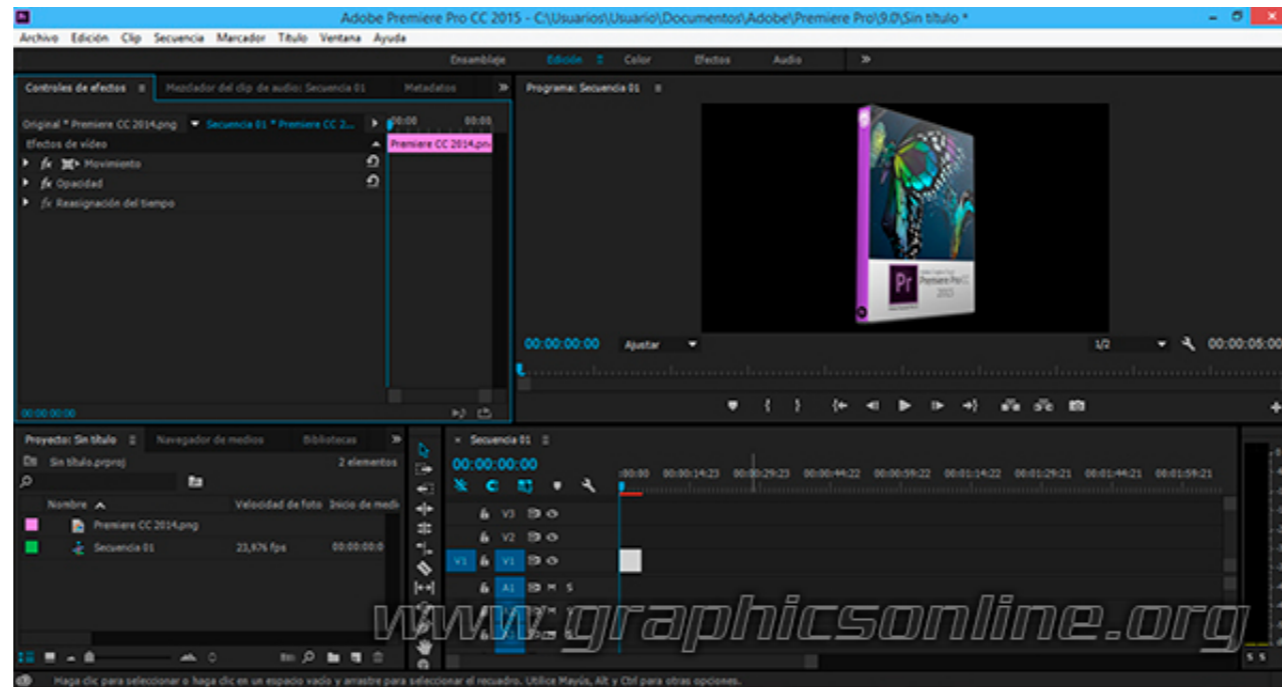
Adobe Premiere Pro CC 2015 - C:\Usuarios\Usuario\Documentos\Adobe\Premiere Pro\9.0\Sin título *

Archivo Edición Clip Secuencia Marcador Título Ventana Ayuda

Ensamblaje Edición Color Efectos Audio

Controles de efectos Mezclador del clip de audio: Secuencia 01 Metadatos

Original * Premiere CC 2014.png Secuencia 01 * Premiere CC 2... 00:00 00:00

Premiere CC 2014.png

Efectos de vídeo

fx Movimiento

fx Opacidad

fx Reasignación del tiempo

00:00:00:00

Programa: Secuencia 01

Pr

Premiere Pro CC

00:00:00:00 Ajustar 1/2 00:00:05:00

Proyecto: Sin título Navegador de medios Bibliotecas

Sin título.prproj 2 elementos

Nombre Velocidad de foto Inicio de medi

Premiere CC 2014.png

Secuencia 01 23,976 fps 00:00:00:0

Secuencia 01

00:00:00:00

:00:00 00:00:14:23 00:00:29:23 00:00:44:22 00:00:59:22 00:01:14:22 00:01:29:21 00:01:44:21 00:01:59:21

V3

V2

V1 V1

A1 M S

www.graphicsonline.org

S S

Haga clic para seleccionar o haga clic en un espacio vacío y arrastre para seleccionar el recuadro. Utilice Mayús, Alt y Ctrl para otras opciones.